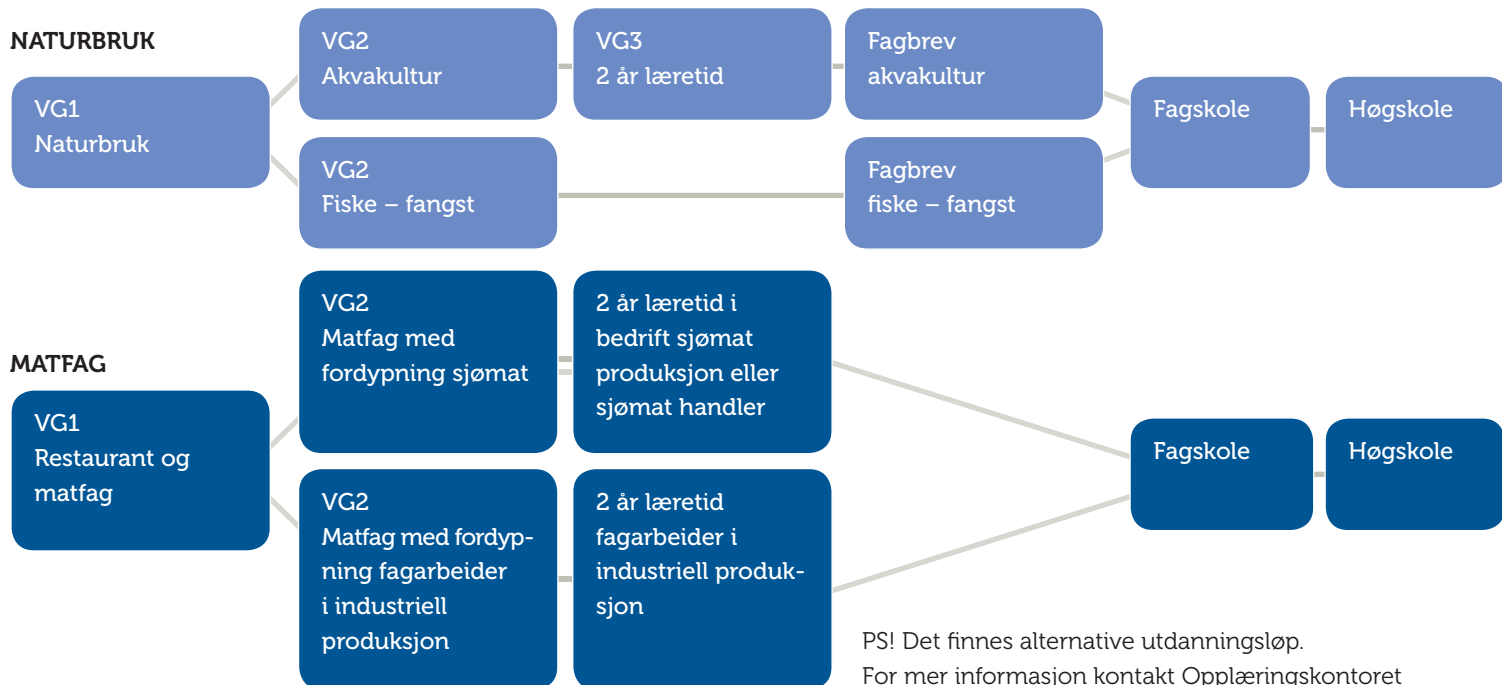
NATURBRUK

VG1
Naturbruk

VG2
Akvakultur

VG3
2 år læretid

Fagbrev
akvakultur

VG2
Fiske – fangst

Fagbrev
fiske – fangst

Fagskole

Høgskole

MATFAG

VG1
Restaurant og matfag

VG2
Matfag med fordypning sjømat

2 år læretid i bedrift sjømat produksjon eller sjømat handler

VG2
Matfag med fordypning fagarbeider i industriell produksjon

2 år læretid fagarbeider i industriell produksjon

Fagskole

Høgskole

PS! Det finnes alternative utdanningsløp.
For mer informasjon kontakt Opplæringskontoret